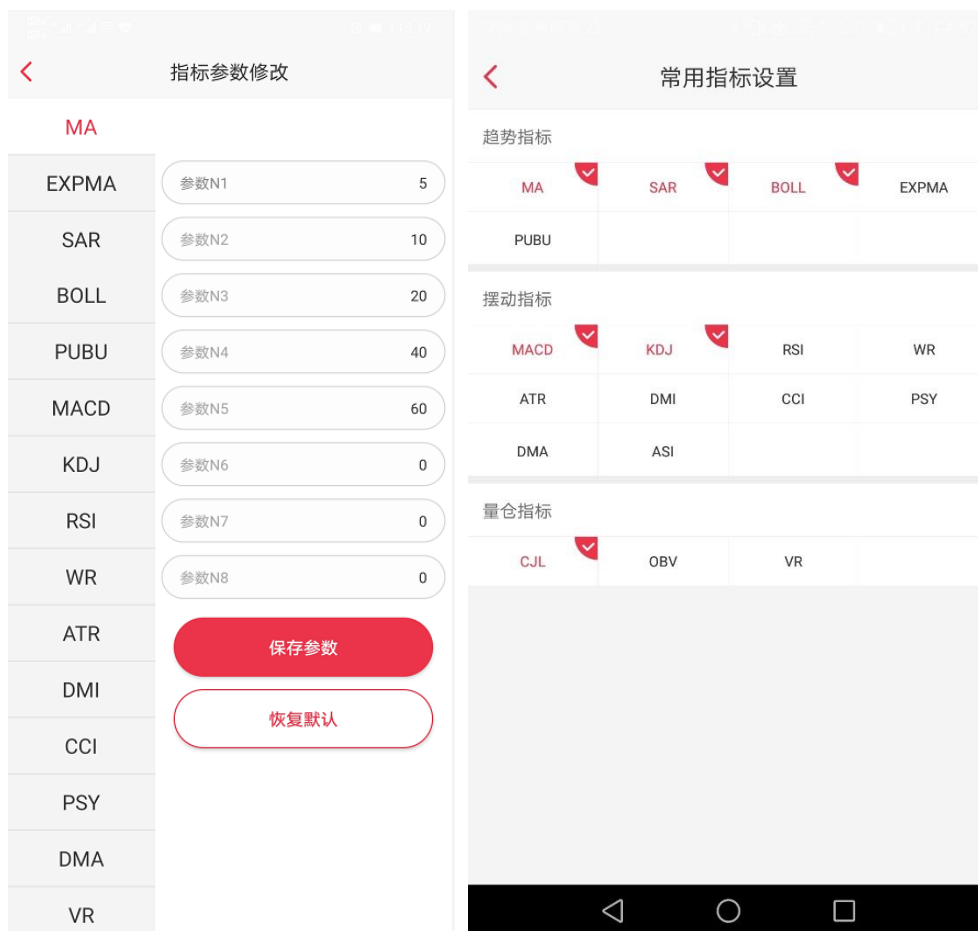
<
指标参数修改

MA
EXPMA
SAR
BOLL
PUBU
MACD
KDJ
RSI
WR
ATR
DMI
CCI
PSY
DMA
VR

| 参数N1 | 5 |
|---|---|
| 参数N2 | 10 |
| 参数N3 | 20 |
| 参数N4 | 40 |
| 参数N5 | 60 |
| 参数N6 | 0 |
| 参数N7 | 0 |
| 参数N8 | 0 |

保存参数
恢复默认

<
常用指标设置

趋势指标

| MA | SAR | BOLL | EXPMA |
|---|---|---|---|
| PUBU | | | |

摆动指标

| MACD | KDJ | RSI | WR |
|---|---|---|---|
| ATR | DMI | CCI | PSY |
| DMA | ASI | | |

量仓指标

| CJL | OBV | VR | |
|---|---|---|---|